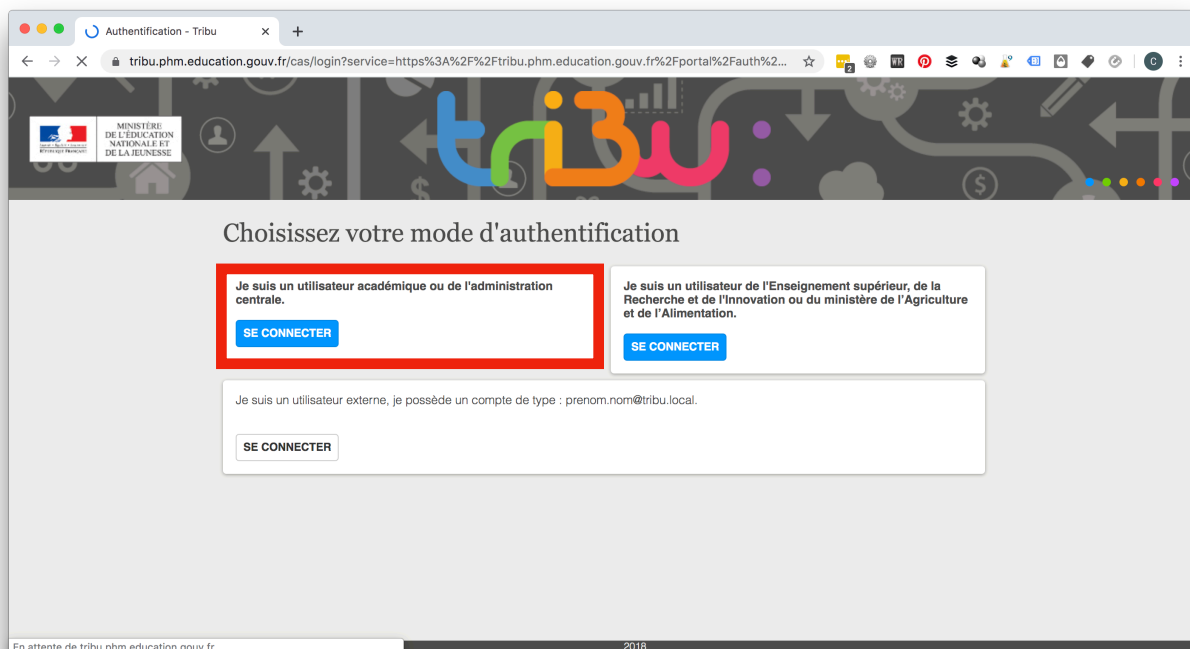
Authentification - Tribu

tribu.phm.education.gouv.fr/cas/login?service=https%3A%2F%2Ftribu.phm.education.gouv.fr%2Fportal%2Fauth%2...

MINISTÈRE DE L'ÉDUCATION NATIONALE ET DE LA JEUNESSE

tribu

Choisissez votre mode d'authentification

Je suis un utilisateur académique ou de l'administration centrale.

SE CONNECTER

Je suis un utilisateur de l'Enseignement supérieur, de la Recherche et de l'Innovation ou du ministère de l'Agriculture et de l'Alimentation.

SE CONNECTER

Je suis un utilisateur externe, je possède un compte de type : prenom.nom@tribu.local.

SE CONNECTER

En attente de tribu.phm.education.gouv.fr...

2018